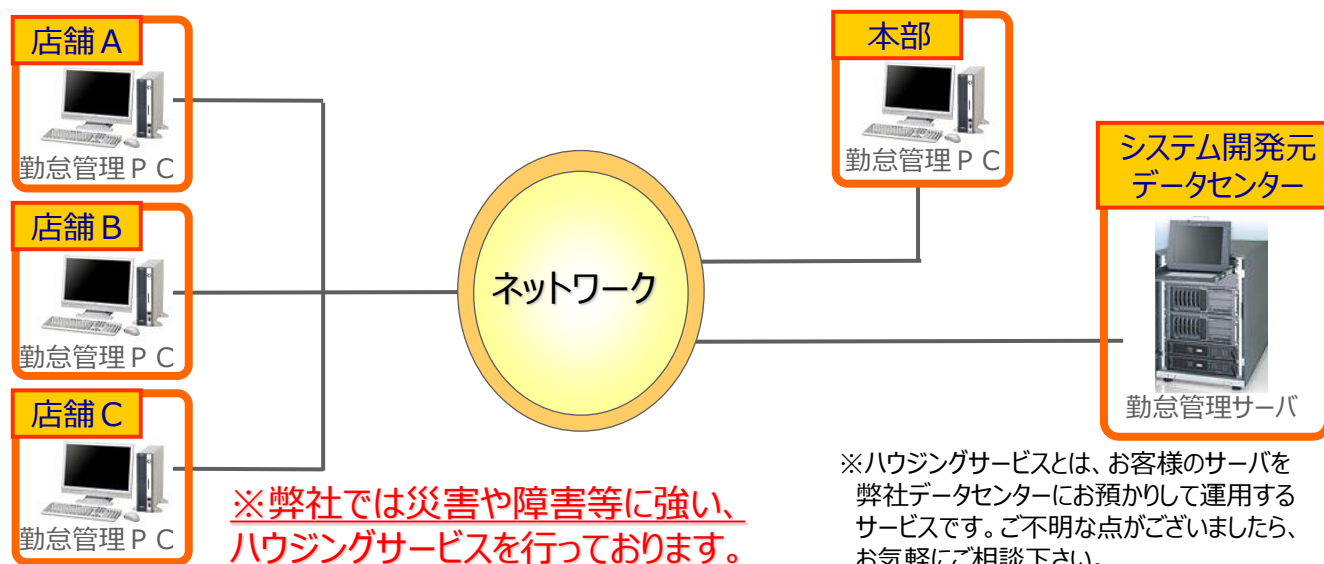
店舗A

勤怠管理ＰＣ

店舗B

勤怠管理ＰＣ

店舗C

勤怠管理ＰＣ

ネットワーク

本部

勤怠管理ＰＣ

システム開発元
データセンター

勤怠管理サーバ

※弊社では災害や障害等に強い、
ハウジングサービスを行っております。

※ハウジングサービスとは、お客様のサーバを弊社データセンターにお預かりして運用するサービスです。ご不明な点がございましたら、お気軽にご相談下さい。